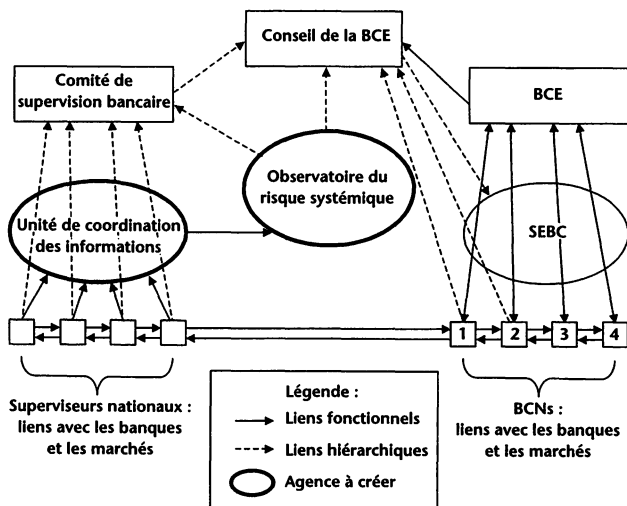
Conseil de la BCE

Comité de supervision bancaire

BCE

Observatoire du risque systémique

Unité de coordination des informations

SEBC

1

2

3

4

Superviseurs nationaux : liens avec les banques et les marchés

Légende :
Liens fonctionnels
Liens hiérarchiques
Agence à créer

BCNs : liens avec les banques et les marchés